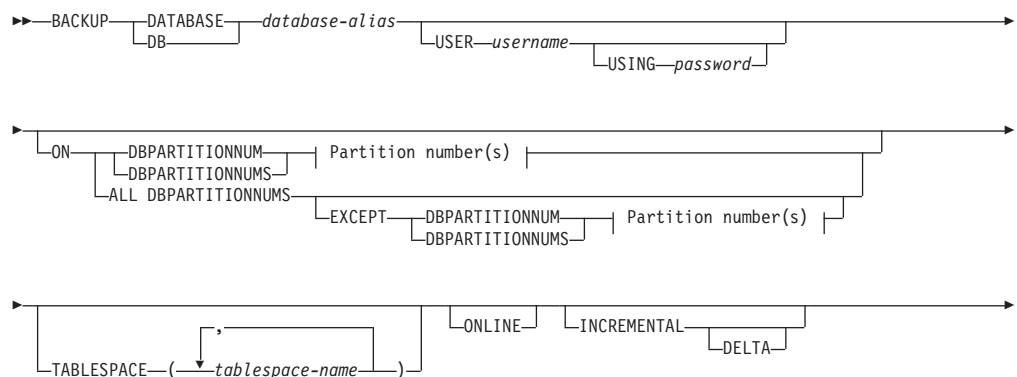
BACKUP DATABASE database-alias
DB
USER username
USING password

ON DBPARTITIONNUM Partition number(s)
DBPARTITIONNUMS
ALL DBPARTITIONNUMS
EXCEPT DBPARTITIONNUM Partition number(s)
DBPARTITIONNUMS

TABLESPACE ( tablespace-name )
,
ONLINE
INCREMENTAL
DELTA